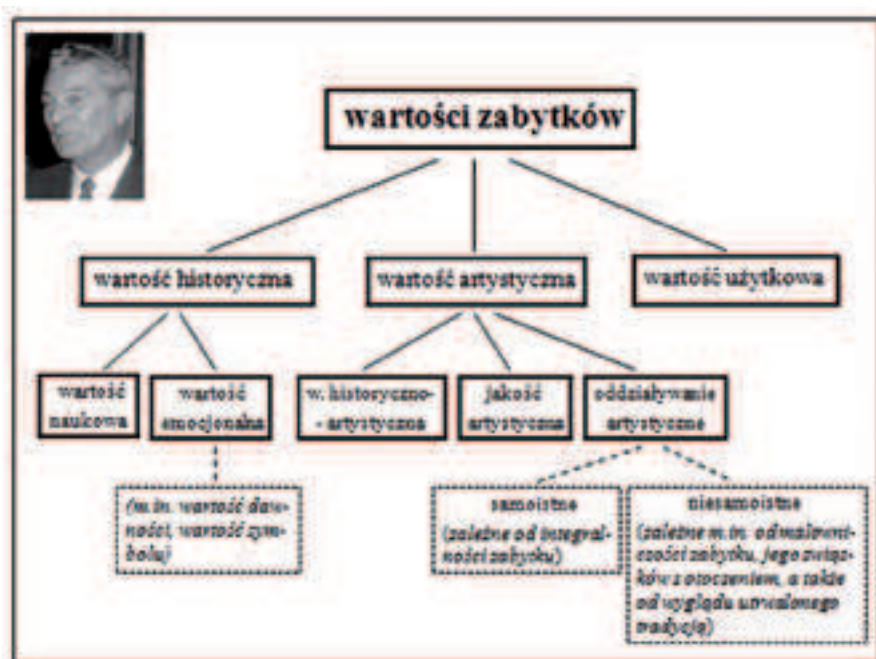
wartości zabytków

wartość historyczna

wartość artystyczna

wartość użytkowa

wartość naukowa

wartość emocjonalna

(m.in. wartość dawności, wartość symbolu)

w. historyczno-artystyczna

jakość artystyczna

oddziaływanie artystyczne

samoistne

(zależne od integralności zabytku)

niesamoistne

(zależne m.in. od malowniczości zabytku, jego związków z otoczeniem, a także od wyglądu utrwalonego tradycją)